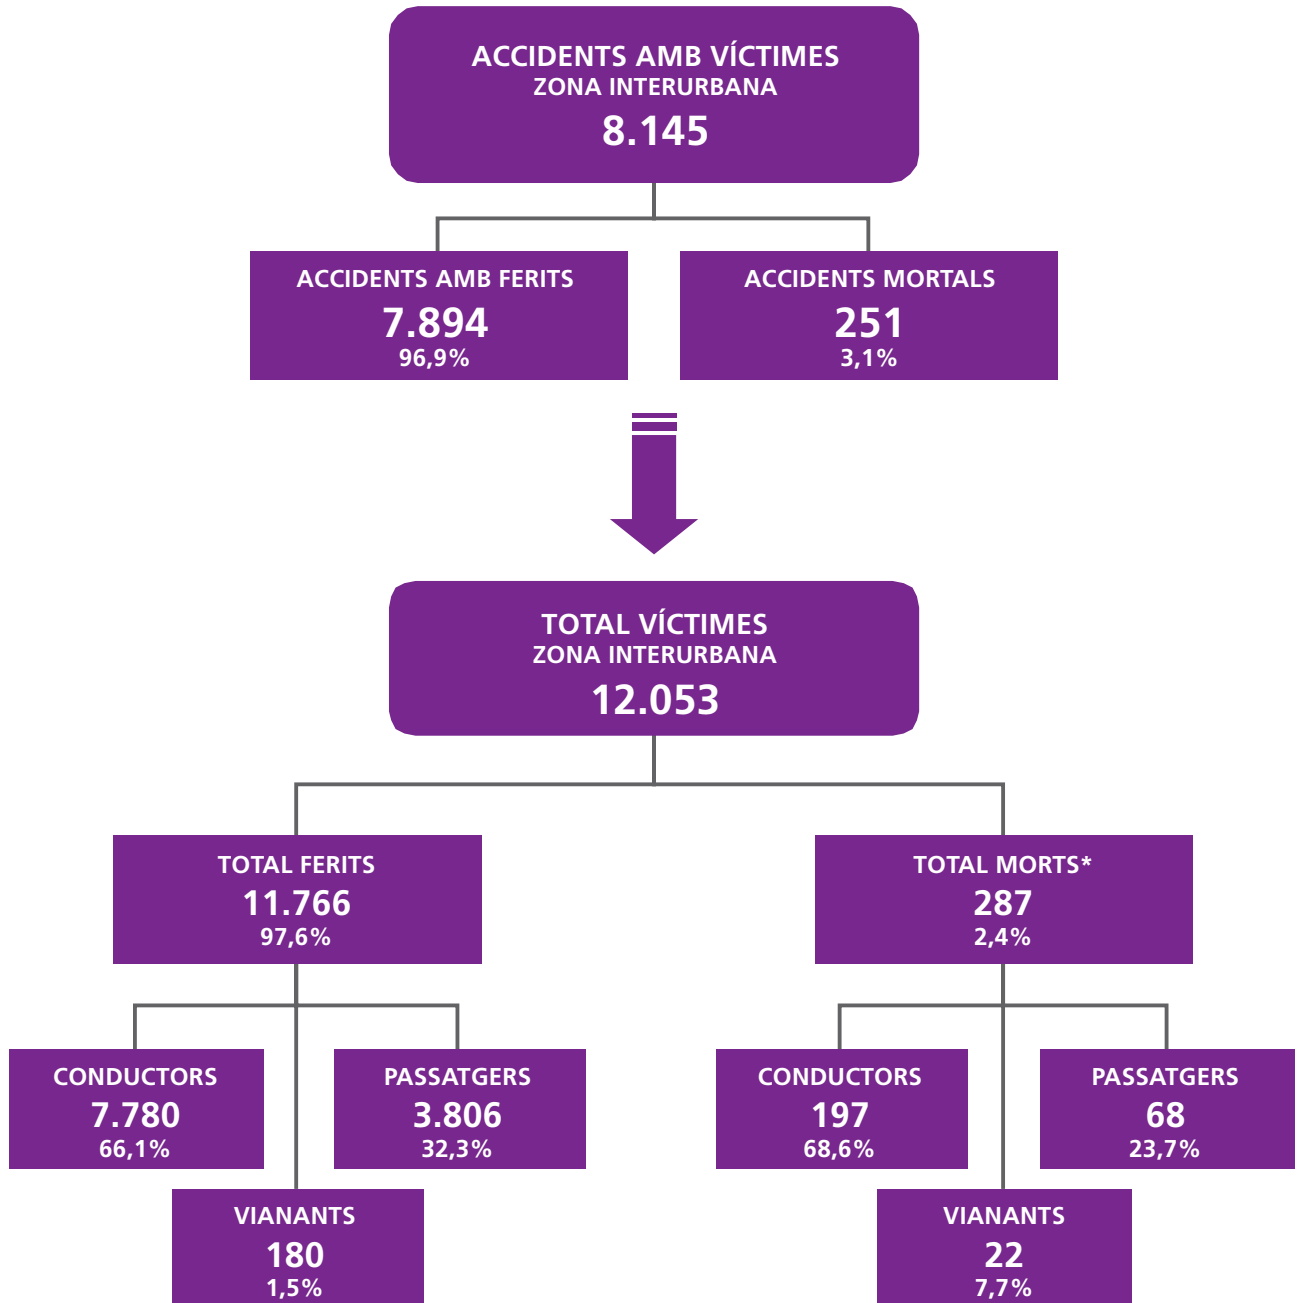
ACCIDENTS AMB VÍCTIMES
ZONA INTERURBANA
8.145

ACCIDENTS AMB FERITS
7.894
96,9%

ACCIDENTS MORTALS
251
3,1%

TOTAL VÍCTIMES
ZONA INTERURBANA
12.053

TOTAL FERITS
11.766
97,6%

TOTAL MORTS*
287
2,4%

CONDUCTORS
7.780
66,1%

PASSATGERS
3.806
32,3%

VIANANTS
180
1,5%

CONDUCTORS
197
68,6%

PASSATGERS
68
23,7%

VIANANTS
22
7,7%